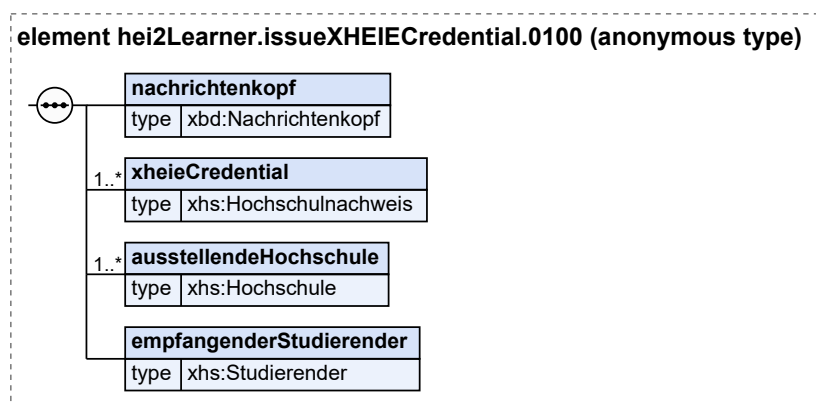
element hei2Learner.issueXHEIECredential.0100 (anonymous type)

nachrichtenkopf

| type | xbd:Nachrichtenkopf |
|---|---|

1..* xheieCredential

| type | xhs:Hochschulnachweis |
|---|---|

1..* ausstellendeHochschule

| type | xhs:Hochschule |
|---|---|

empfangenderStudierender

| type | xhs:Studierender |
|---|---|